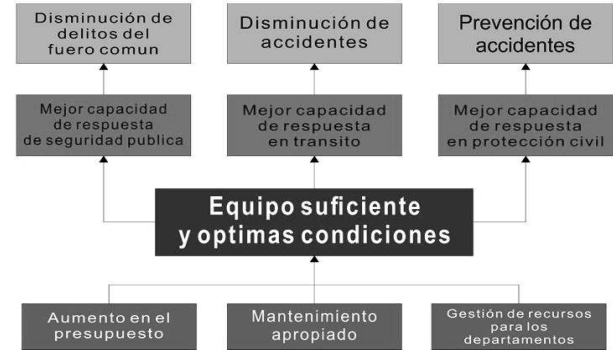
Disminución de delitos del fuero comun

Disminución de accidentes

Prevención de accidentes

Mejor capacidad de respuesta de seguridad publica

Mejor capacidad de respuesta en transito

Mejor capacidad de respuesta en protección civil

Equipo suficiente y optimas condiciones

Aumento en el presupuesto

Mantenimiento apropiado

Gestión de recursos para los departamentos